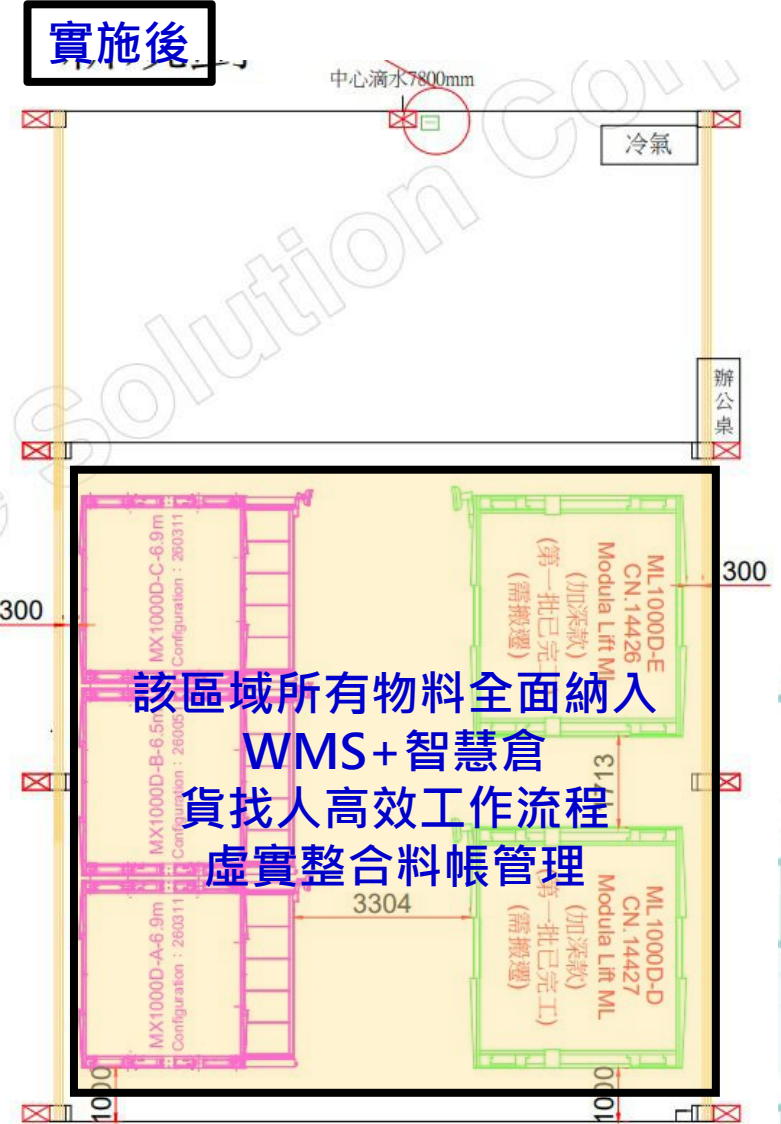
實施後

中心滴水7800mm

冷氣

辦公桌

300

300

MX1000D-C-6.9m
Configuration：260311

MX1000D-B-6.5m
Configuration：26005

MX1000D-A-6.9m
Configuration：260311

ML1000D-E
CN.14426
Modula Lift ML
(加深款)
(第一批已完
(需搬遷)

ML1000D-D
CN.14427
Modula Lift ML
(加深款)
(第一批已完工)
(需搬遷)

13

3304

1000

1000

該區域所有物料全面納入
WMS+智慧倉
貨找人高效工作流程
虛實整合料帳管理